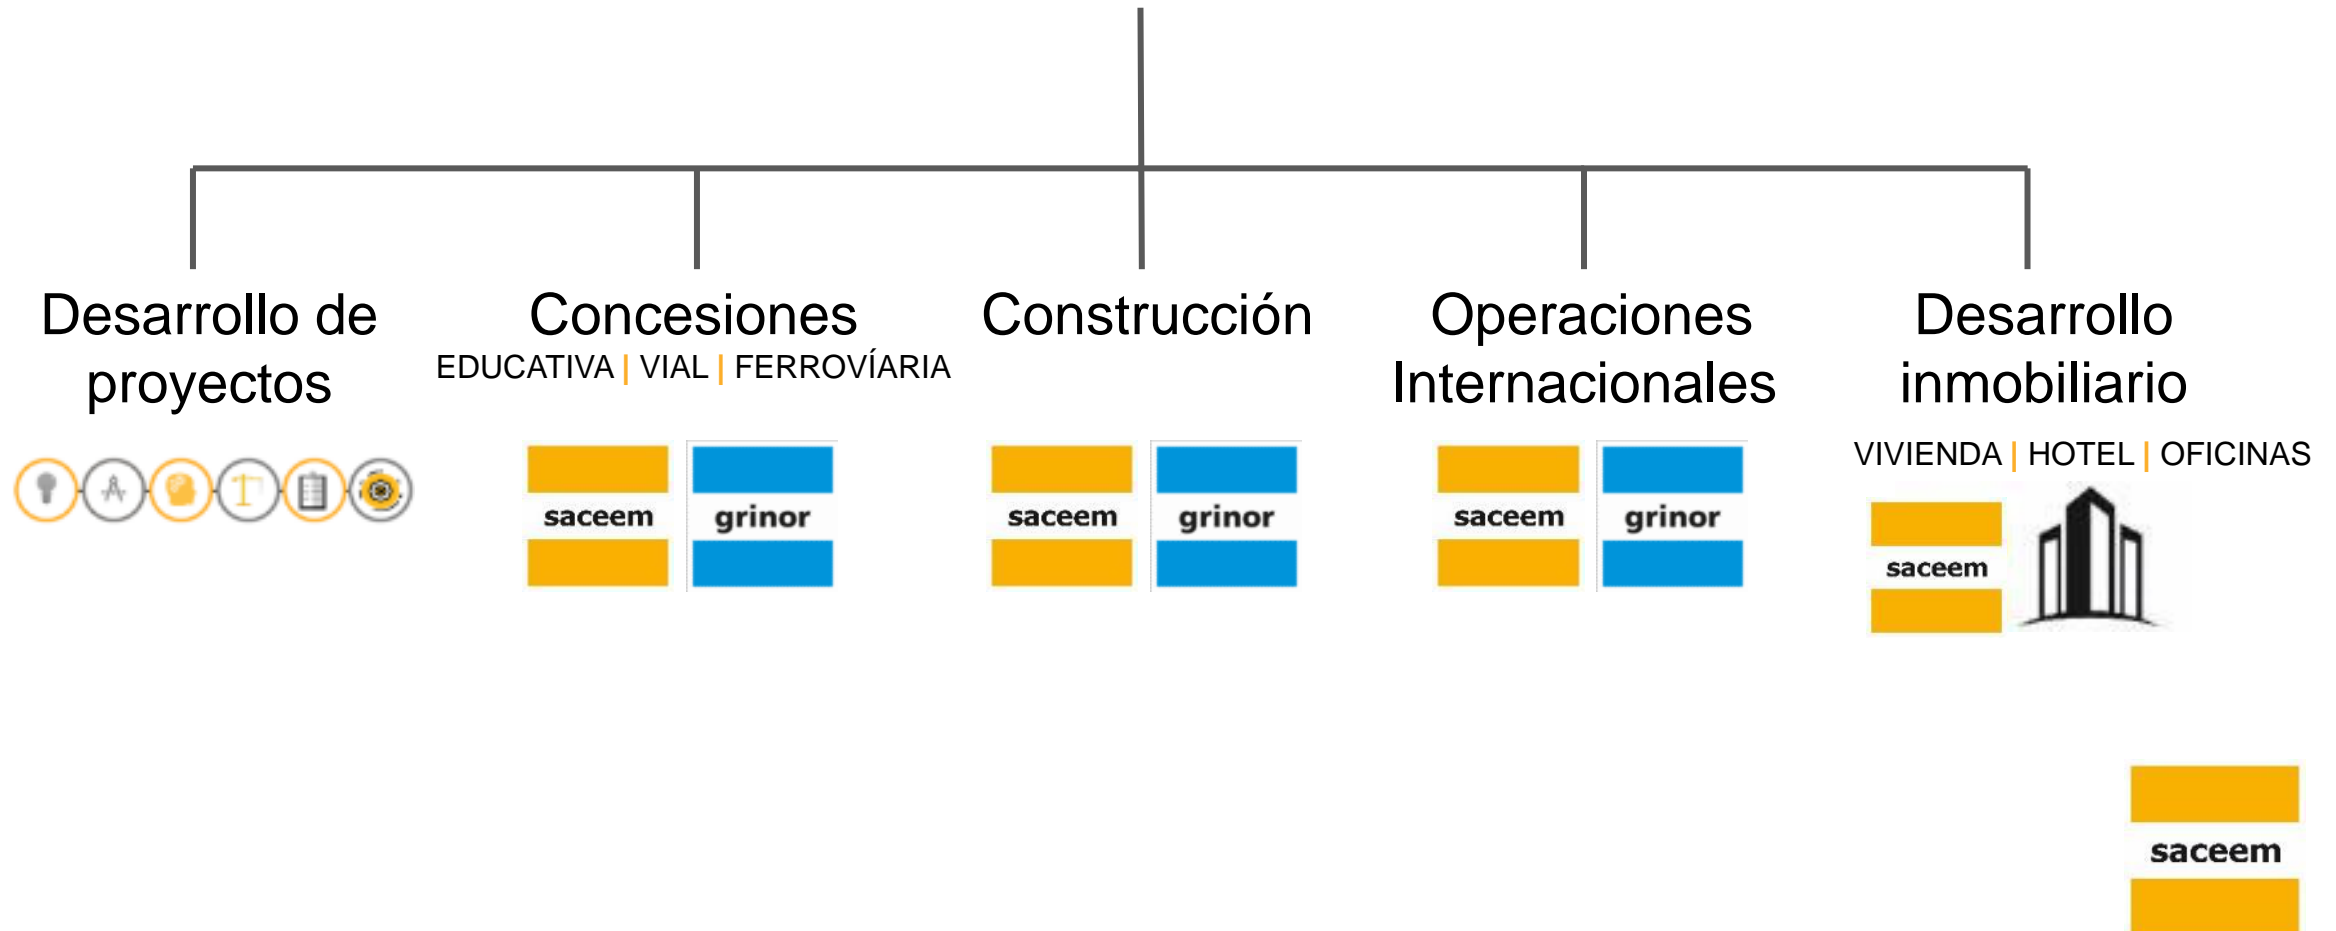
Desarrollo de proyectos

Concesiones
EDUCATIVA | VIAL | FERROVÍARIA

saceem grinor

Construcción

saceem grinor

Operaciones Internacionales

saceem grinor

Desarrollo inmobiliario
VIVIENDA | HOTEL | OFICINAS

saceem

saceem